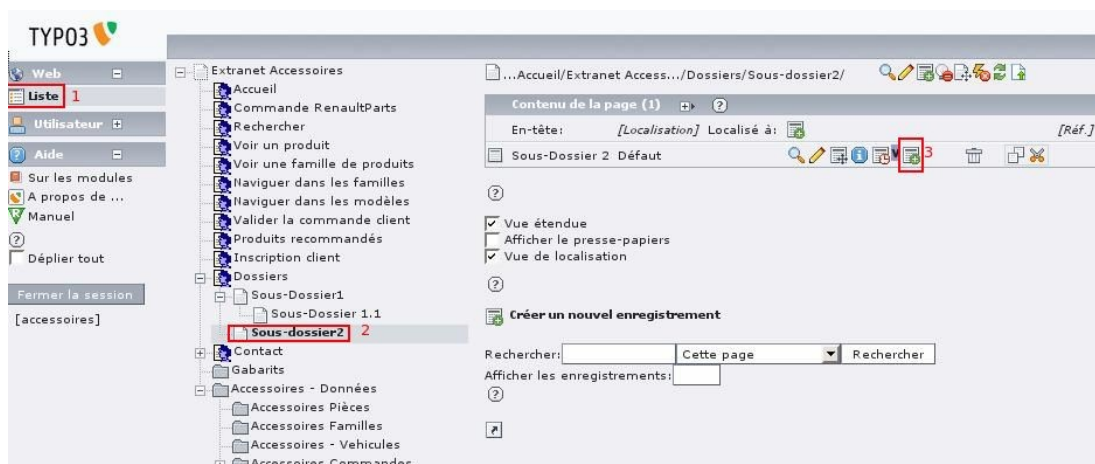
TYPO3

Web
Liste 1
Utilisateur
Aide
Sur les modules
A propos de ...
Manuel
?
Déplier tout
Fermer la session
[accessoires]

Extranet Accessoires
Accueil
Commande RenaultParts
Rechercher
Voir un produit
Voir une famille de produits
Naviguer dans les familles
Naviguer dans les modèles
Valider la commande client
Produits recommandés
Inscription client
Dossiers
Sous-Dossier1
Sous-Dossier 1.1
Sous-dossier2 2
Contact
Gabarits
Accessoires - Données
Accessoires Pièces
Accessoires Familles
Accessoires - Vehicules
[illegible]

...Accueil/Extranet Access.../Dossiers/Sous-dossier2/

Contenu de la page (1) ?
En-tête: [Localisation] Localisé à: [Réf.]
Sous-Dossier 2 Défaut 3

?

Vue étendue
Afficher le presse-papiers
Vue de localisation

?

Créer un nouvel enregistrement

Rechercher: Cette page Rechercher
Afficher les enregistrements:
?